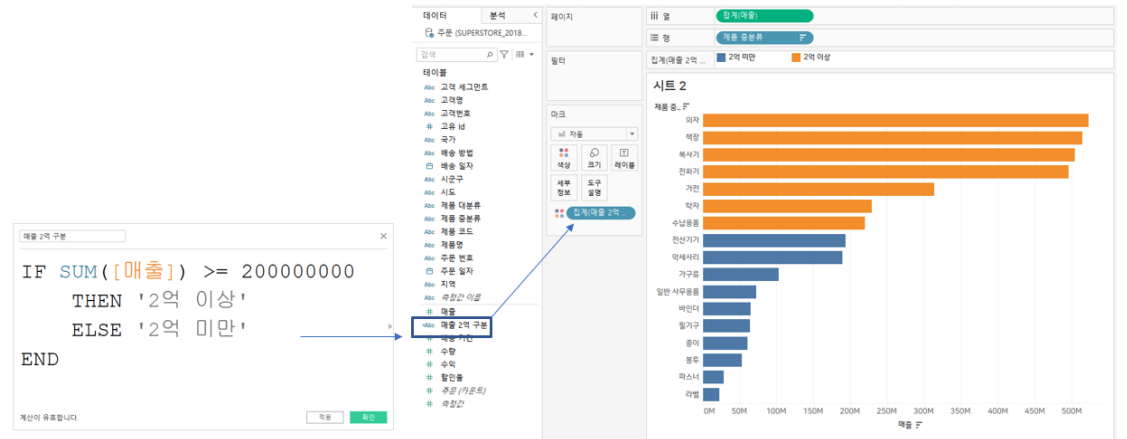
매출 2억 구분

IF SUM([매출]) >= 200000000
THEN '2억 이상'
ELSE '2억 미만'
END

계산이 유효합니다.
적용
확인

데이터
분석
주문 (SUPERSTORE_2018...
검색
테이블
Abc 고객 세그먼트
Abc 고객명
Abc 고객번호
# 고유 Id
Abc 국가
Abc 배송 방법
배송 일자
Abc 시군구
Abc 시도
Abc 제품 대분류
Abc 제품 중분류
Abc 제품 코드
Abc 제품명
Abc 주문 번호
주문 일자
Abc 지역
Abc 측정값 이름
# 매출
Abc 매출 2억 구분
# 배송 기간
# 수량
# 수익
# 할인율
# 주문 (카운트)
# 측정값

페이지
필터
마크
자동
색상
크기
레이블
세부 정보
도구 설명
집계(매출 2억 ...

열
합계(매출)
행
제품 중분류
집계(매출 2억 ...
2억 미만
2억 이상
시트 2
제품 중...
의자
책장
복사기
전화기
가전
탁자
수납용품
전산기기
악세사리
가구류
일반 사무용품
바인더
필기구
종이
봉투
파스너
라벨
0M
50M
100M
150M
200M
250M
300M
350M
400M
450M
500M
매출